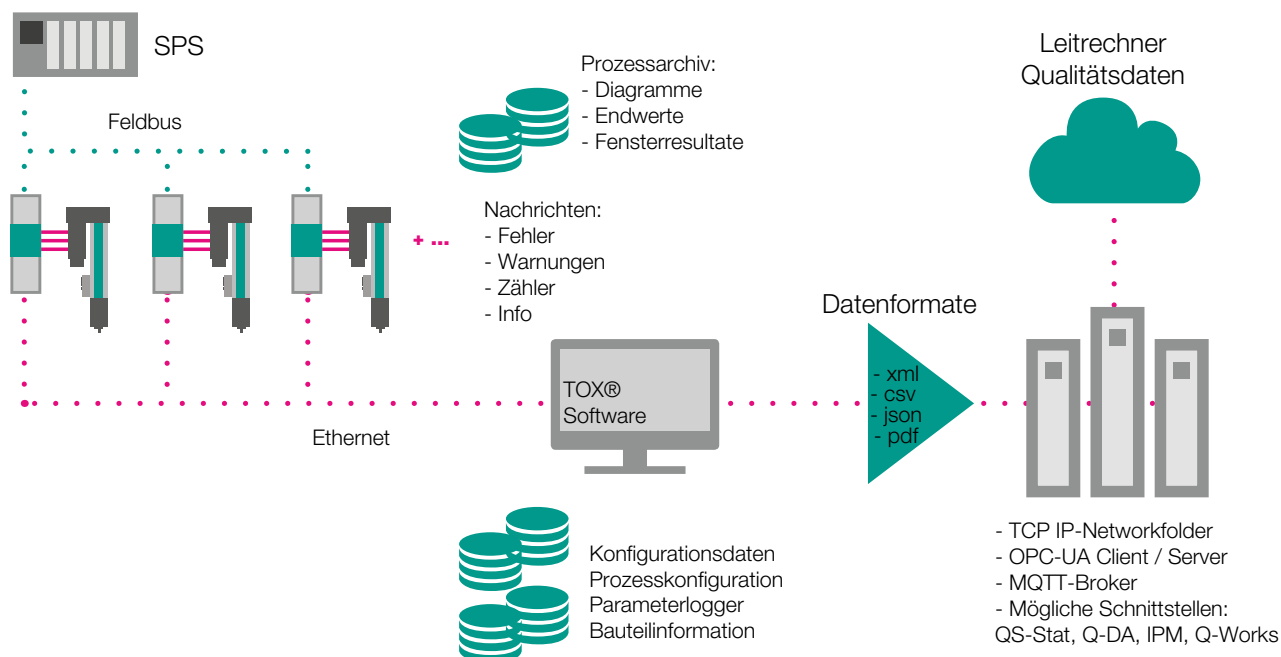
SPS

Feldbus

+ ...

Prozessarchiv:
- Diagramme
- Endwerte
- Fensterresultate

Nachrichten:
- Fehler
- Warnungen
- Zähler
- Info

Leitrechner
Qualitätsdaten

Datenformate

- xml
- csv
- json
- pdf

TOX®
Software

Ethernet

Konfigurationsdaten
Prozesskonfiguration
Parameterlogger
Bauteilinformation

- TCP IP-Networkfolder
- OPC-UA Client / Server
- MQTT-Broker
- Mögliche Schnittstellen:
QS-Stat, Q-DA, IPM, Q-Works